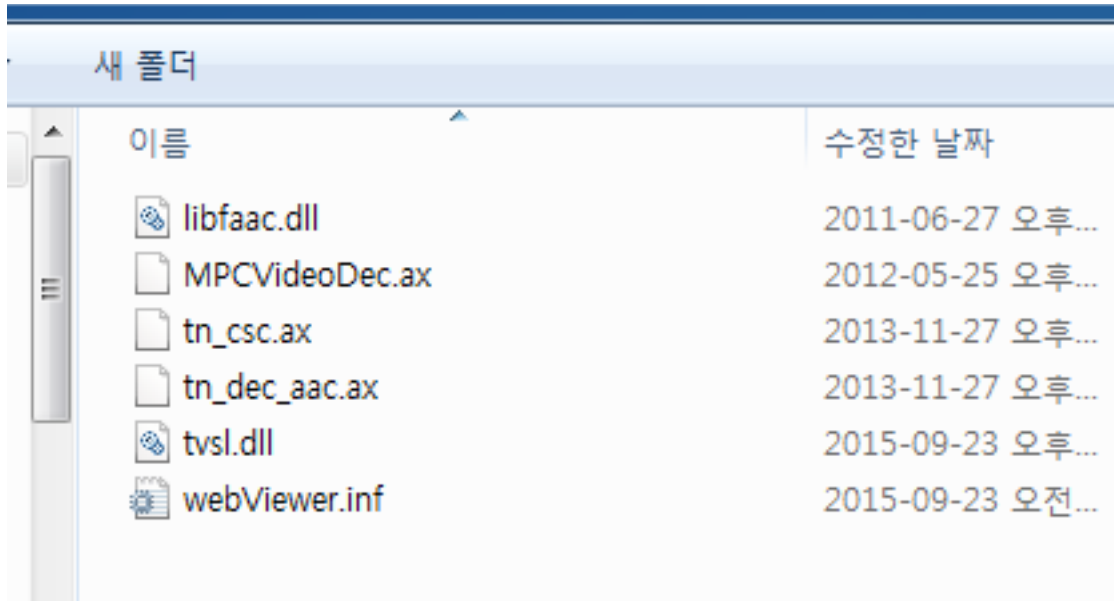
새 폴더

| 이름 | 수정한 날짜 |
|---|---|
| libfaac.dll | 2011-06-27 오후... |
| MPCVideoDec.ax | 2012-05-25 오후... |
| tn_csc.ax | 2013-11-27 오후... |
| tn_dec_aac.ax | 2013-11-27 오후... |
| tvsl.dll | 2015-09-23 오후... |
| webViewer.inf | 2015-09-23 오전... |